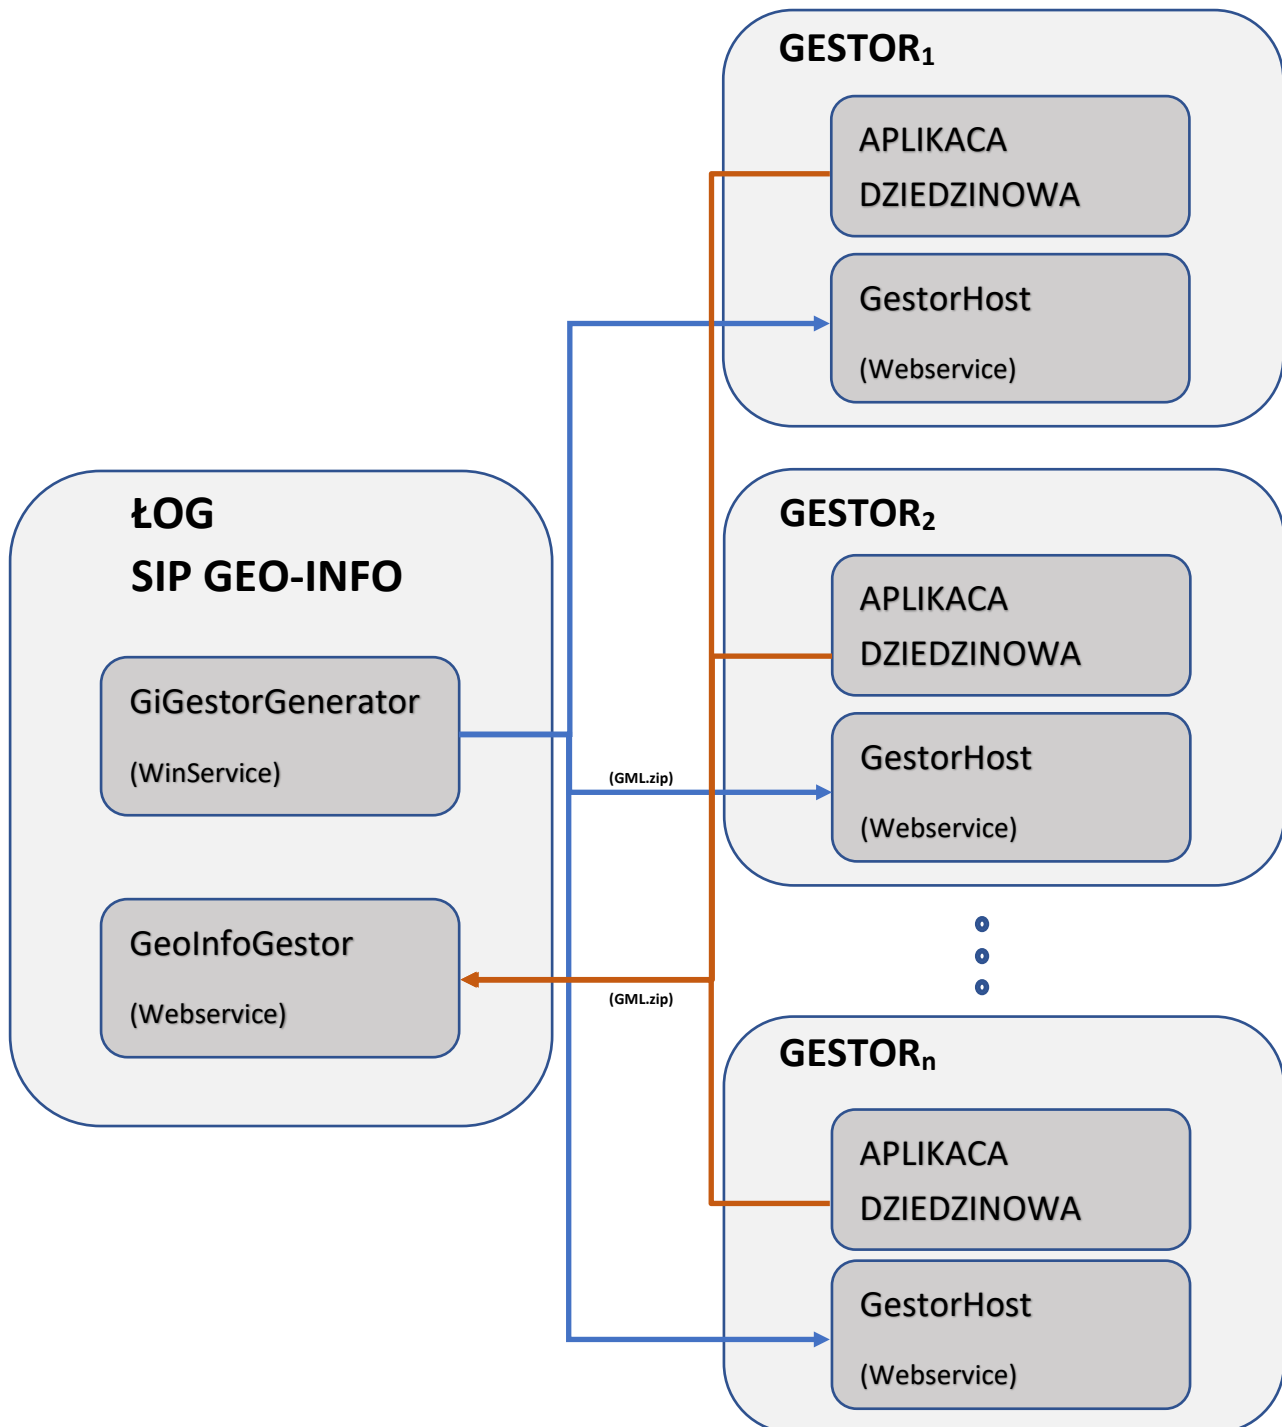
GESTOR$_1$

APLIKACA DZIEDZINOWA

GestorHost

(Webservice)

ŁOG
SIP GEO-INFO

GiGestorGenerator

(WinService)

GeoInfoGestor

(Webservice)

GESTOR$_2$

APLIKACA DZIEDZINOWA

(GML.zip)

GestorHost

(Webservice)

(GML.zip)

GESTOR$_n$

APLIKACA DZIEDZINOWA

GestorHost

(Webservice)